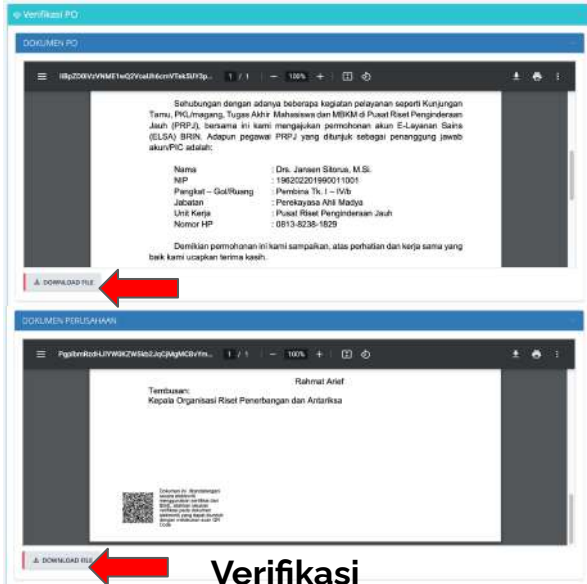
Verifikasi PO

DOKUMEN PO

IBpZDIXVzVNME1wQ2VcaUh6cmVTekSUY3p... 1 / 1 — 100% +

Sehubungan dengan adanya beberapa kegiatan pelayanan seperti Kunjungan Tamu, PKL/magang, Tugas Akhir Mahasiswa dan MBKM di Pusat Riset Penginderaan Jauh (PRPJ), bersama ini kami mengajukan permohonan akun E-Layanan Sains (ELSA) BRIN. Adapun pegawai PRPJ yang ditunjuk sebagai penanggung jawab akun/PIC adalah:

| | |
|---|---|
| Nama | : Drs. Jansen Sitorus, M.Si. |
| NIP | : 196202201990011001 |
| Pangkat – Gol/Ruang | : Pembina Tk. I – IV/b |
| Jabatan | : Perekayasa Ahli Madya |
| Unit Kerja | : Pusat Riset Penginderaan Jauh |
| Nomor HP | : 0813-8238-1829 |

Demikian permohonan ini kami sampaikan, atas perhatian dan kerja sama yang baik kami ucapkan terima kasih.

DOWNLOAD FILE

DOKUMEN PERUSAHAAN

PgpIbmRzd-LiYW9KZW5kb2JqCjMgMCBvYm... 1 / 1 — 100% +

Rahmat Arief

Tembusan:
Kepala Organisasi Riset Penerbangan dan Antariksa

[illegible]

DOWNLOAD FILE

Verifikasi